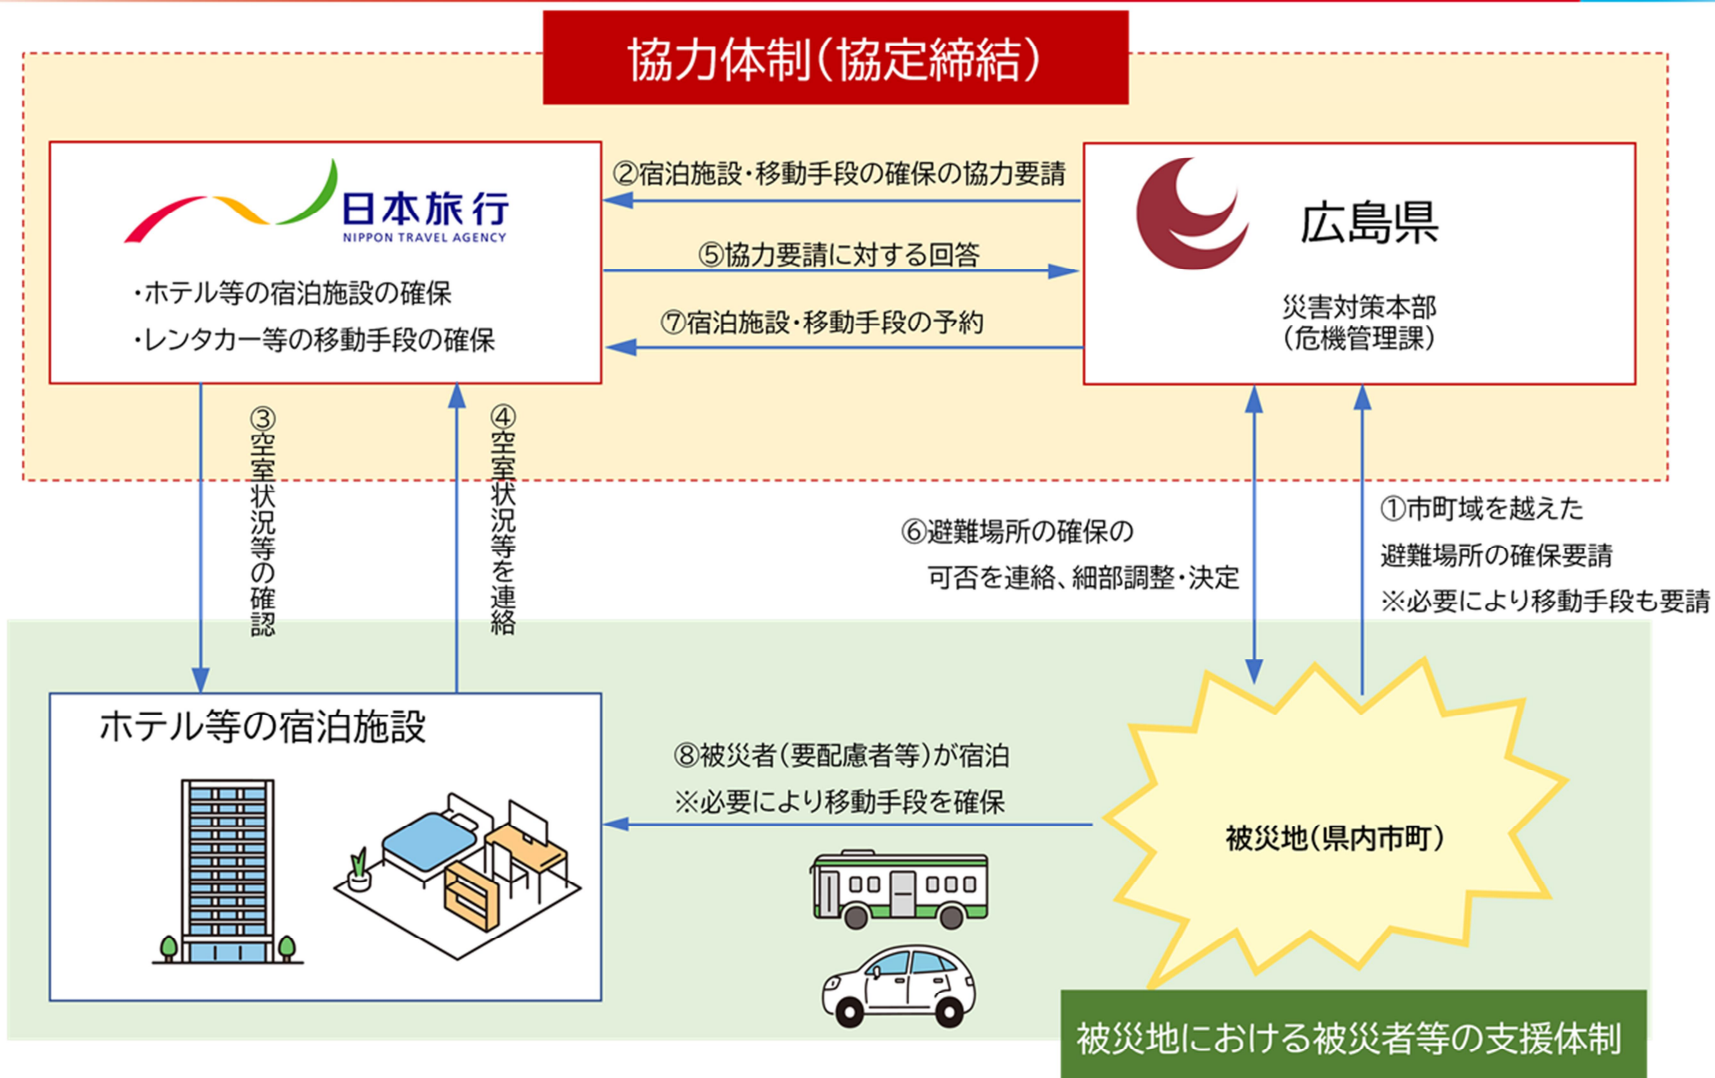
協力体制（協定締結）

日本旅行
NIPPON TRAVEL AGENCY

・ホテル等の宿泊施設の確保
・レンタカー等の移動手段の確保

②宿泊施設・移動手段の確保の協力要請

⑤協力要請に対する回答

⑦宿泊施設・移動手段の予約

広島県

災害対策本部
（危機管理課）

③空室状況等の確認

④空室状況等を連絡

⑥避難場所の確保の可否を連絡、細部調整・決定

①市町域を越えた避難場所の確保要請
※必要により移動手段も要請

ホテル等の宿泊施設

⑧被災者（要配慮者等）が宿泊
※必要により移動手段を確保

被災地（県内市町）

被災地における被災者等の支援体制